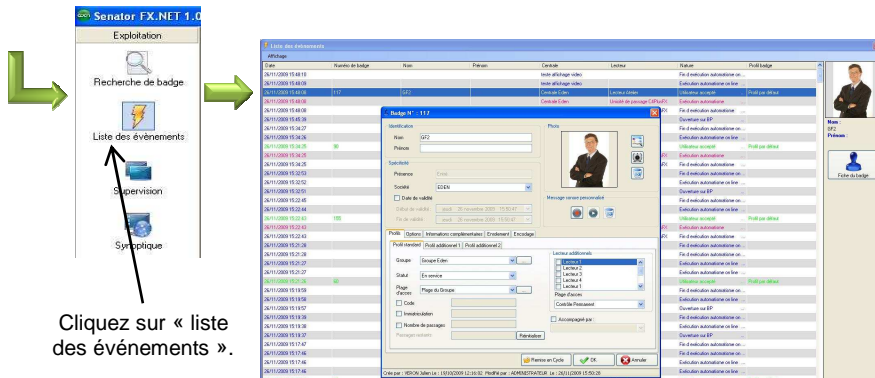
Senator FX.NET 1.0

Exploitation

Recherche de badge

Liste des événements

Supervision

Synoptique

Cliquez sur « liste des événements ».

Liste des événements

Affichage

| Date | Numéro de badge | Nom | Prénom | Centrale | Lecteur | Nature | Profil badge |
|---|---|---|---|---|---|---|---|
| 26/11/2009 15:48:10 | | | | teste affichage vidéo | | Fin d'exécution automatisme ou... | |
| 26/11/2009 15:48:09 | | | | teste affichage vidéo | | Exécution automatisme en ligne ... | |
| 26/11/2009 15:48:08 | 117 | GF2 | | Centrale Eden | Lecteur Eden | Utilisateur accepté | Profil par défaut |
| 26/11/2009 15:48:06 | | | | Centrale Eden | Unité de passage CAPiLeFt | Exécution alarme | |
| 26/11/2009 15:34:23 | 98 | | | | | Utilisateur accepté | Profil par défaut |
| 26/11/2009 15:22:43 | 155 | | | | | Utilisateur accepté | Profil par défaut |
| 26/11/2009 15:21:24 | 60 | | | | | Utilisateur accepté | Profil par défaut |

Nom :
GF2
Prénom :

Fiche du badge

Badge N° : 117

Identification
Nom GF2
Prénom

Spécificité
Présence
Société EDEN
Date de validité
Début de validité jeudi 26 novembre 2009 15:50:47
Fin de validité jeudi 26 novembre 2009 15:50:47

Photo

Message vocaux personnalisés

Profils | Options | Informations complémentaires | Enrôlement | Encodage
Profil standard | Profil additionnel 1 | Profil additionnel 2

Groupe Groupe Eden
Statut En service
Plage d'accès Plage du Groupe
Code
Immobilisation
Nombre de passages
Passages restants Réinitialiser

Lecteurs additionnels
Lecteur 1
Lecteur 2
Lecteur 3
Lecteur 4
Lecteur 5
Plage d'accès
Contrôle Permanent
Accompagné par :

Remise en Cycle | OK | Annuler

Créé par : VERON Julien Le : 19/10/2009 12:16:32 Modifié par : ADMINISTRATEUR Le : 26/11/2009 15:50:28